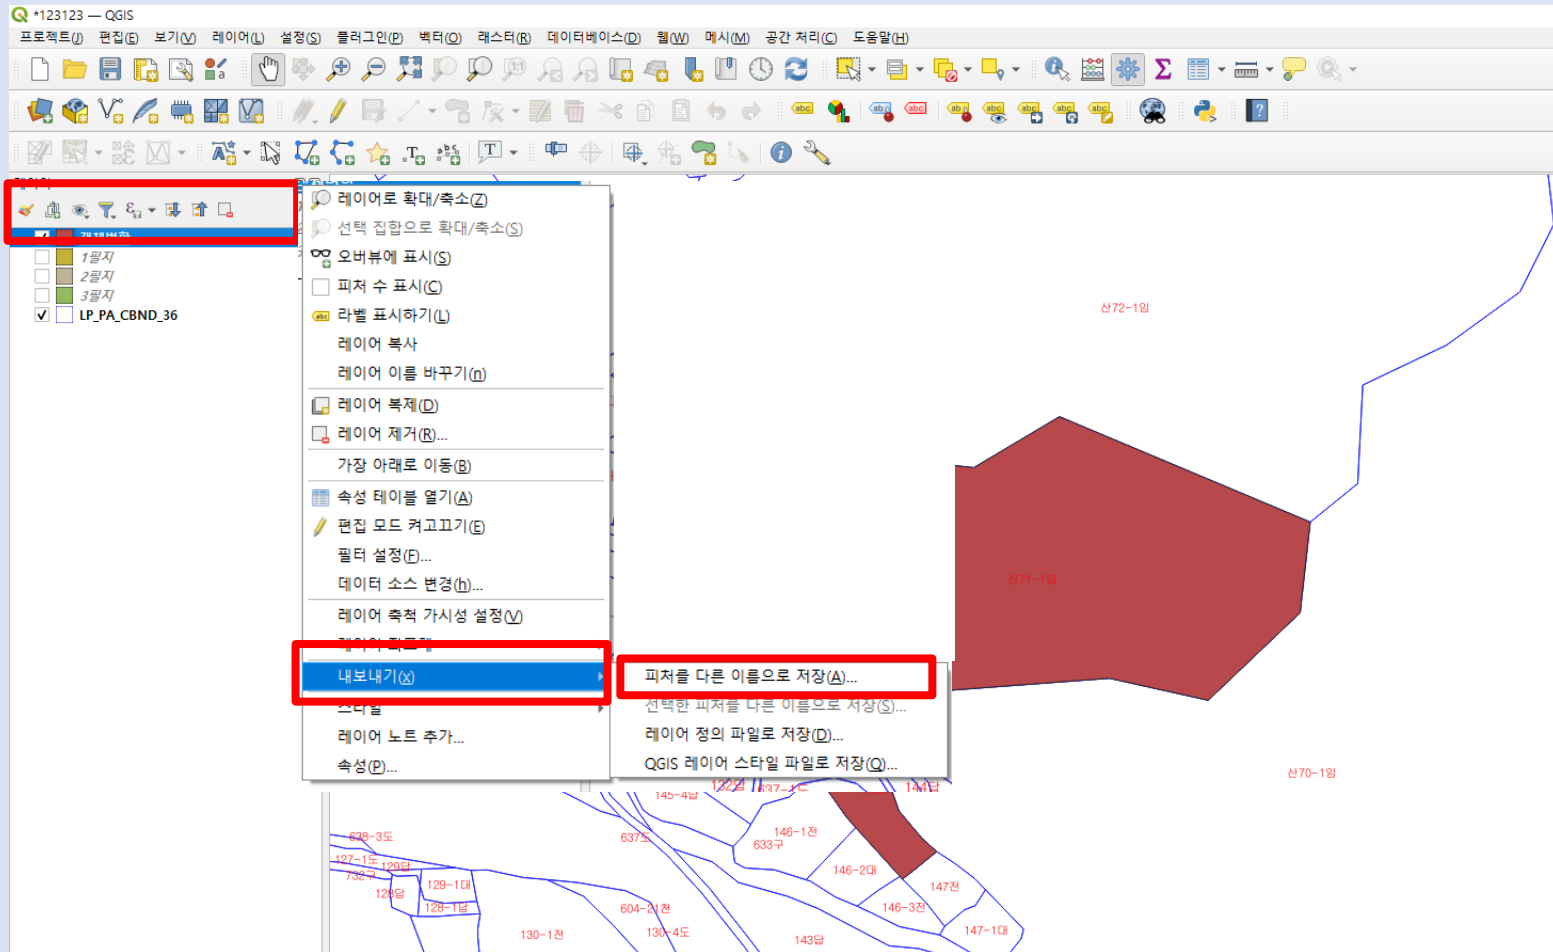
*123123 — QGIS

프로젝트(J) 편집(E) 보기(V) 레이어(L) 설정(S) 플러그인(P) 벡터(O) 래스터(R) 데이터베이스(D) 웹(W) 메시(M) 공간 처리(C) 도움말(H)

1필지
2필지
3필지
LP_PA_CBND_36

레이어로 확대/축소(Z)
선택 집합으로 확대/축소(S)
오버뷰에 표시(S)
피처 수 표시(C)
라벨 표시하기(L)
레이어 복사
레이어 이름 바꾸기(n)
레이어 복제(D)
레이어 제거(R)...
가장 아래로 이동(B)
속성 테이블 열기(A)
편집 모드 켜고끄기(E)
필터 설정(F)...
데이터 소스 변경(h)...
레이어 축척 가시성 설정(V)
레이어 좌표계
내보내기(x)
스타일
레이어 노트 추가...
속성(P)...

피처를 다른 이름으로 저장(A)...
선택한 피처를 다른 이름으로 저장(S)...
레이어 정의 파일로 저장(D)...
QGIS 레이어 스타일 파일로 저장(Q)...

산72-1임
산71-1임
산70-1임
145-4답
637-1도
144답
638-3도
637도
146-1전
633구
127-1도
129답
732구
128답
129-1대
128-1답
146-2대
147전
604-21천
146-3전
130-1전
130-4도
143답
147-1대